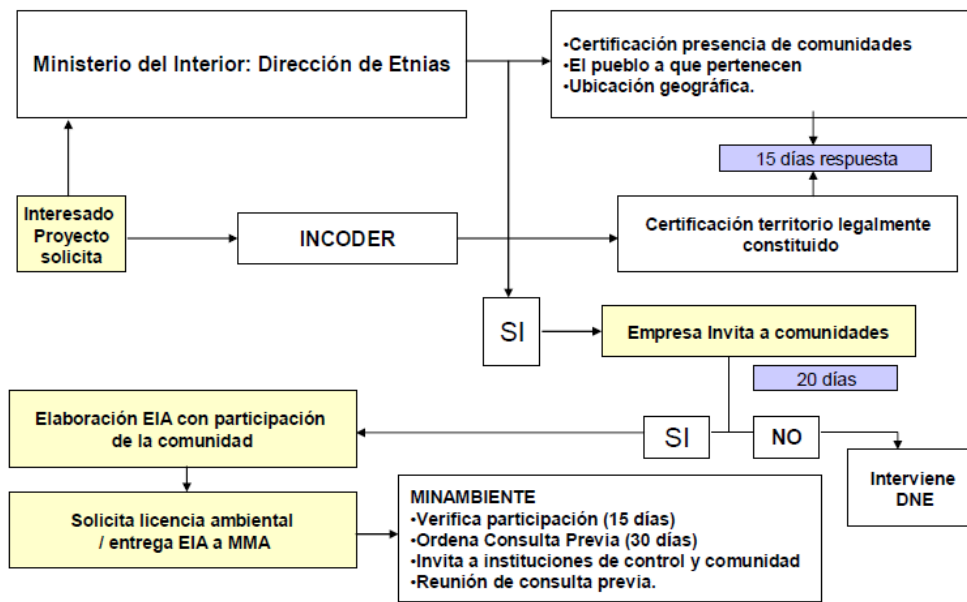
Ministerio del Interior: Dirección de Etnias

•Certificación presencia de comunidades
•El pueblo a que pertenecen
•Ubicación geográfica.

15 días respuesta

Interesado Proyecto solicita

INCODER

Certificación territorio legalmente constituido

SI

Empresa Invita a comunidades

20 días

Elaboración EIA con participación de la comunidad

SI

NO

Interviene DNE

Solicita licencia ambiental / entrega EIA a MMA

MINAMBIENTE
•Verifica participación (15 días)
•Ordena Consulta Previa (30 días)
•Invita a instituciones de control y comunidad
•Reunión de consulta previa.